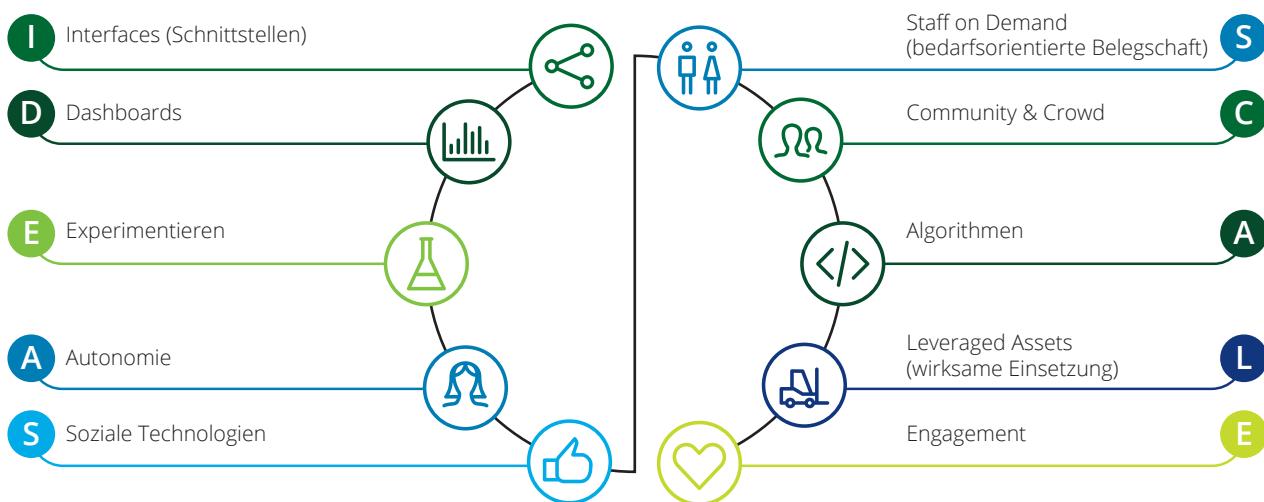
I Interfaces (Schnittstellen)

D Dashboards

E Experimentieren

A Autonomie

S Soziale Technologien

Staff on Demand (bedarfsorientierte Belegschaft) S

Community & Crowd C

Algorithmen A

Leveraged Assets (wirksame Einsetzung) L

Engagement E